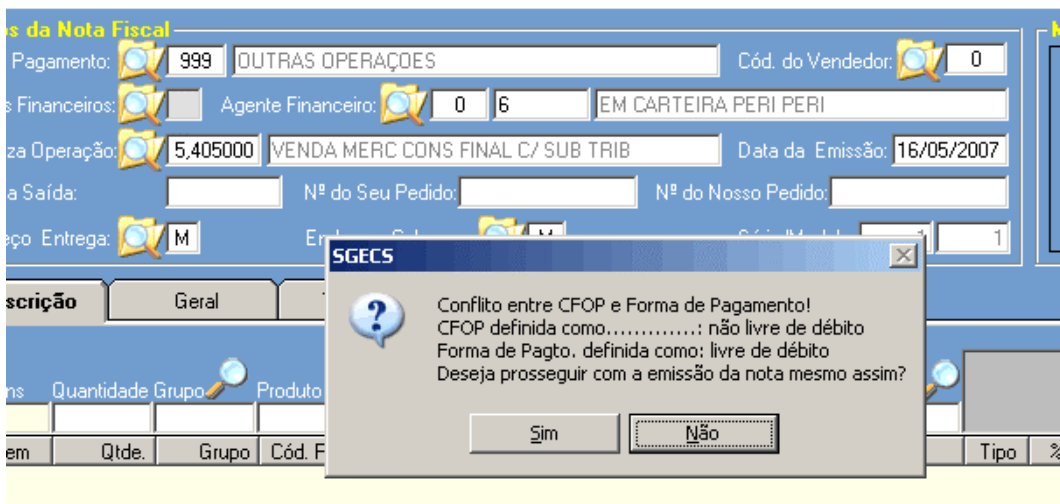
s da Nota Fiscal
Pagamento: 999 OUTRAS OPERAÇOES
Cód. do Vendedor: 0
s Financeiros:
Agente Financeiro: 0 6 EM CARTEIRA PERI PERI
za Operação: 5,405000 VENDA MERC CONS FINAL C/ SUB TRIB
Data da Emissão: 16/05/2007
a Saída:
Nº do Seu Pedido:
Nº do Nosso Pedido:
eço Entrega: M
En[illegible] M
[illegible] 1 1

scrição
Geral

ns Quantidade Grupo Produto
em Qtde. Grupo Cód. F
Tipo %

SGECS

Conflito entre CFOP e Forma de Pagamento!
CFOP definida como.............: não livre de débito
Forma de Pagto. definida como: livre de débito
Deseja prosseguir com a emissão da nota mesmo assim?

Sim
Não